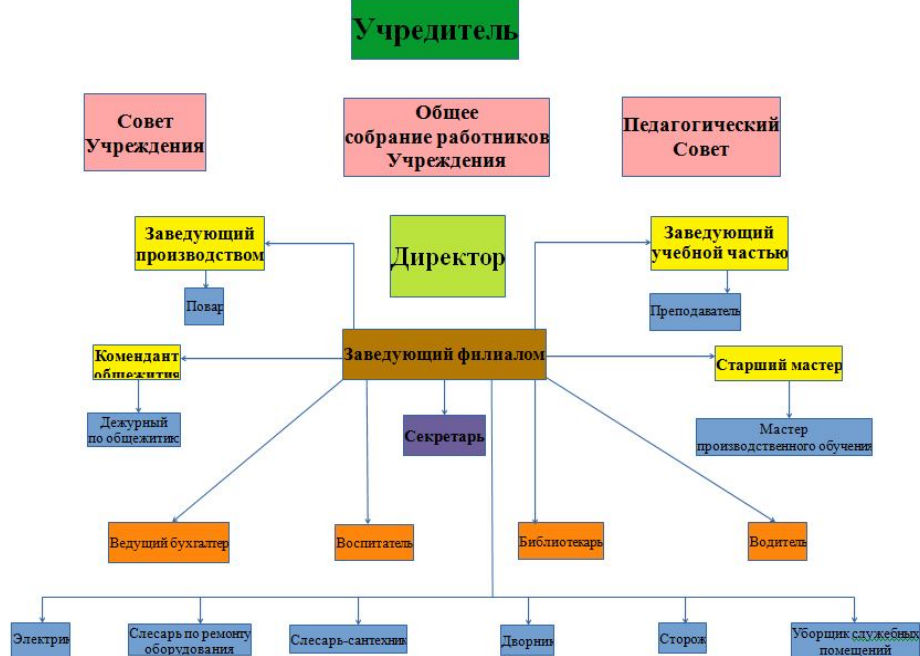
Учредитель

Совет Учреждения

Общее собрание работников Учреждения

Педагогический Совет

Заведующий производством

Директор

Заведующий учебной частью

Повар

Преподаватель

Комендант общежития

Заведующий филиалом

Старший мастер

Дежурный по общежитию

Секретарь

Мастер производственного обучения

Ведущий бухгалтер

Воспитатель

Библиотекарь

Водитель

Электрик

Слесарь по ремонту оборудования

Слесарь-сантехник

Дворник

Сторож

Уборщик служебных помещений